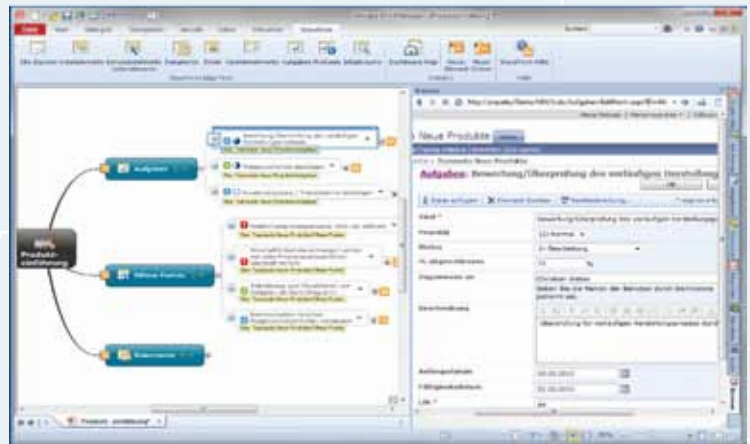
Aufgaben

Offene Punkte

Dokumente

Produkteinführung

Neue Produkte

Aufgaben: Bewertung/Überprüfung des vorläufigen Herstellung

Titel *

Priorität

Status

% abgeschlossen

Zugewiesen an

Beschreibung

Anfangsdatum

Fälligkeitsdatum

Produkt_einführung